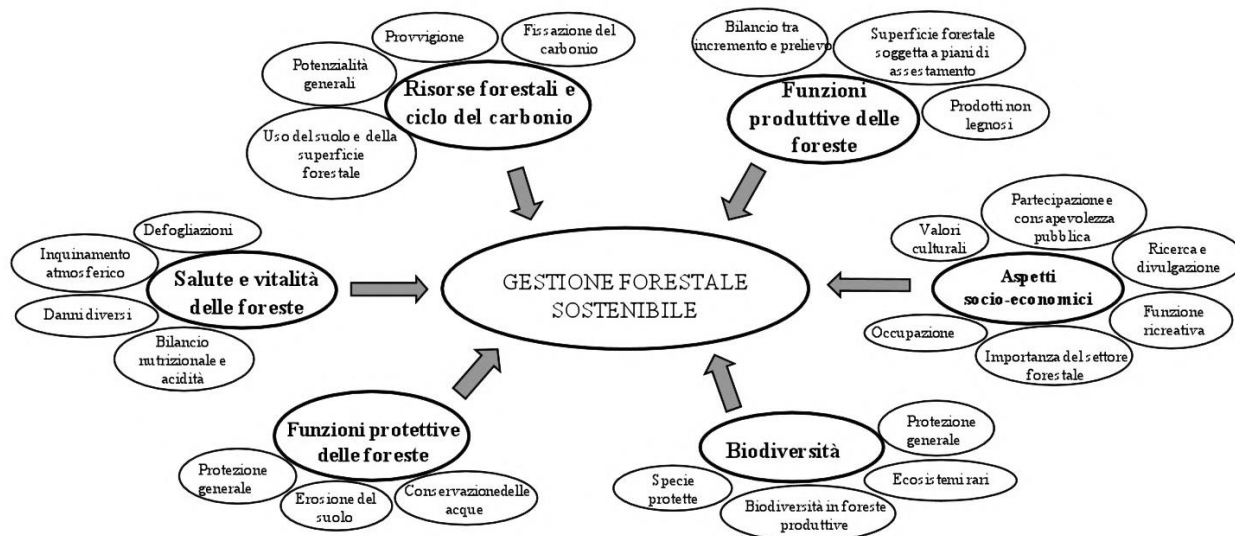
Provvigione

Fissazione del carbonio

Potenzialità generali

Risorse forestali e ciclo del carbonio

Uso del suolo e della superficie forestale

Bilancio tra incremento e prelievo

Superficie forestale soggetta a piani di assestamento

Funzioni produttive delle foreste

Prodotti non legnosi

Defogliazioni

Inquinamento atmosferico

Salute e vitalità delle foreste

Danni diversi

Bilancio nutrizionale e acidità

GESTIONE FORESTALE SOSTENIBILE

Valori culturali

Partecipazione e consapevolezza pubblica

Ricerca e divulgazione

Aspetti socio-economici

Funzione ricreativa

Occupazione

Importanza del settore forestale

Funzioni protettive delle foreste

Protezione generale

Erosione del suolo

Conservazione delle acque

Biodiversità

Protezione generale

Ecosistemi rari

Specie protette

Biodiversità in foreste produttive